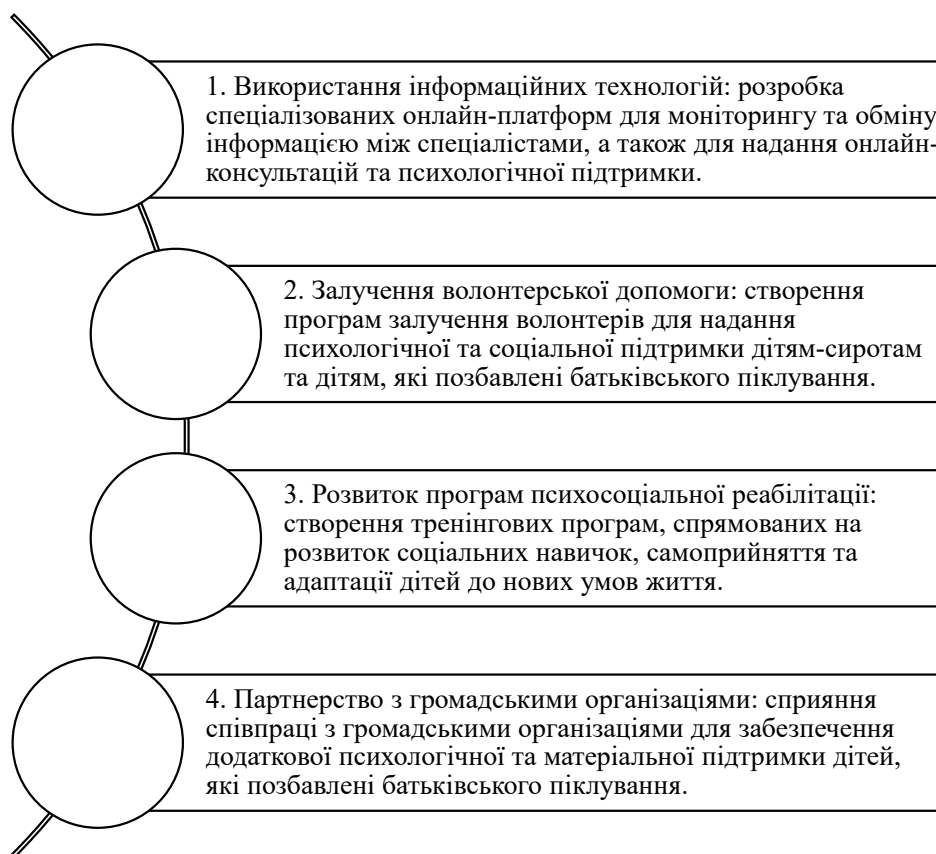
1. Використання інформаційних технологій: розробка спеціалізованих онлайн-платформ для моніторингу та обміну інформацією між спеціалістами, а також для надання онлайн-консультацій та психологічної підтримки.

2. Залучення волонтерської допомоги: створення програм залучення волонтерів для надання психологічної та соціальної підтримки дітям-сиротам та дітям, які позбавлені батьківського піклування.

3. Розвиток програм психосоціальної реабілітації: створення тренінгових програм, спрямованих на розвиток соціальних навичок, самоприйняття та адаптації дітей до нових умов життя.

4. Партнерство з громадськими організаціями: сприяння співпраці з громадськими організаціями для забезпечення додаткової психологічної та матеріальної підтримки дітей, які позбавлені батьківського піклування.